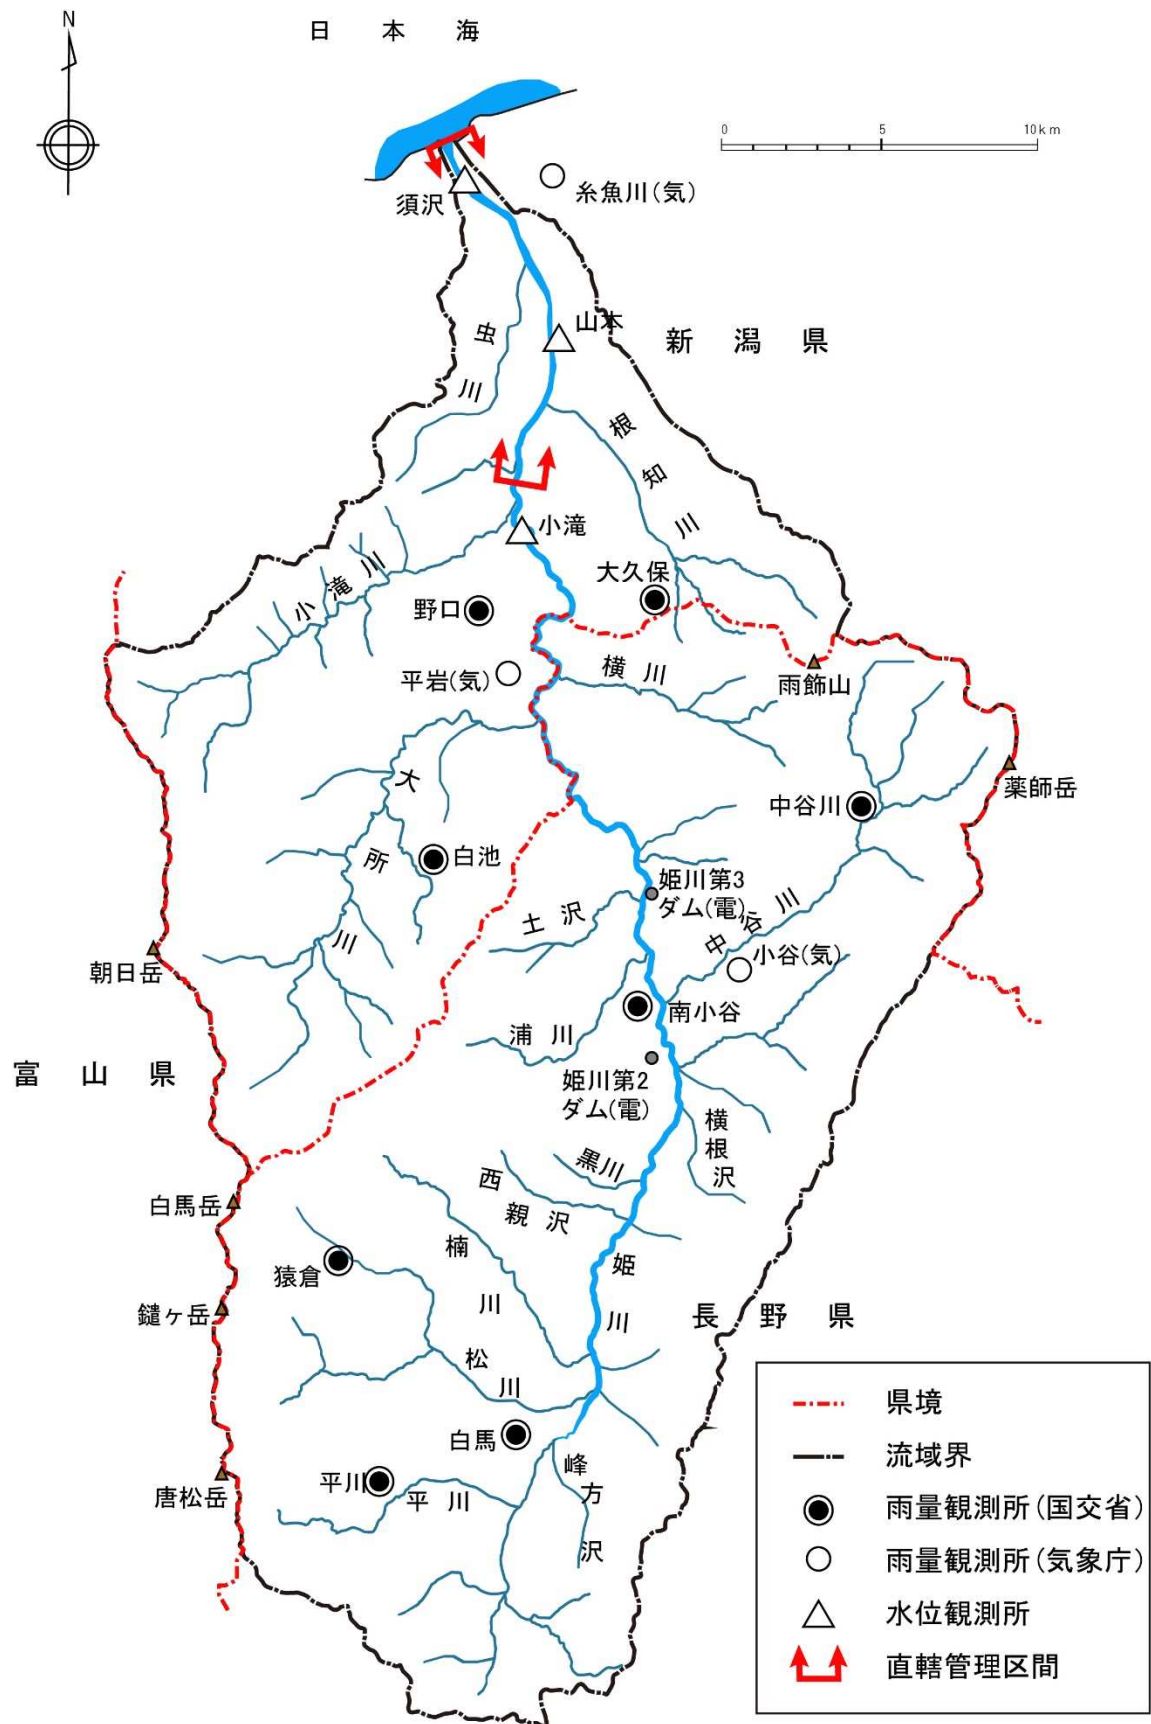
N

日本海

0 5 10km

須沢

糸魚川(気)

山本

新潟県

虫川

根知川

小滝

大久保

小滝川

野口

平岩(気)

横川

雨飾山

薬師岳

大所川

中谷川

白池

姫川第3ダム(電)

土沢

中谷川

小谷(気)

朝日岳

南小谷

浦川

姫川第2ダム(電)

富山県

横根沢

黒川

西親沢

白馬岳

楠川

姫川

猿倉

長野県

鑓ヶ岳

松川

白馬

峰方沢

平川

平川

唐松岳

県境

流域界

雨量観測所(国交省)

雨量観測所(気象庁)

水位観測所

直轄管理区間